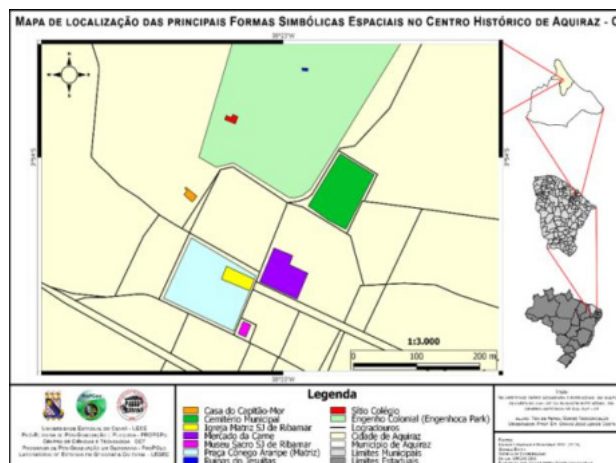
Mapa de localização das principais Formas Simbólicas Espaciais no Centro Histórico de Aquiraz - C

38°22'W

1:3.000

0 100 200 m

38°22'W

Legenda

Casa do Capitão-Mor
Cemitério Municipal
Igreja Matriz SJ de Ribamar
Mercado da Carne
Museu Sacro SJ de Ribamar
Praça Cônego Araripe (Matriz)
Ruínas dos Jesuítas

Sítio Colégio
Engenho Colonial (Engenhoca Park)
Logradouros
Cidade de Aquiraz
Município de Aquiraz
Limites Municipais
Limites Estaduais

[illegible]